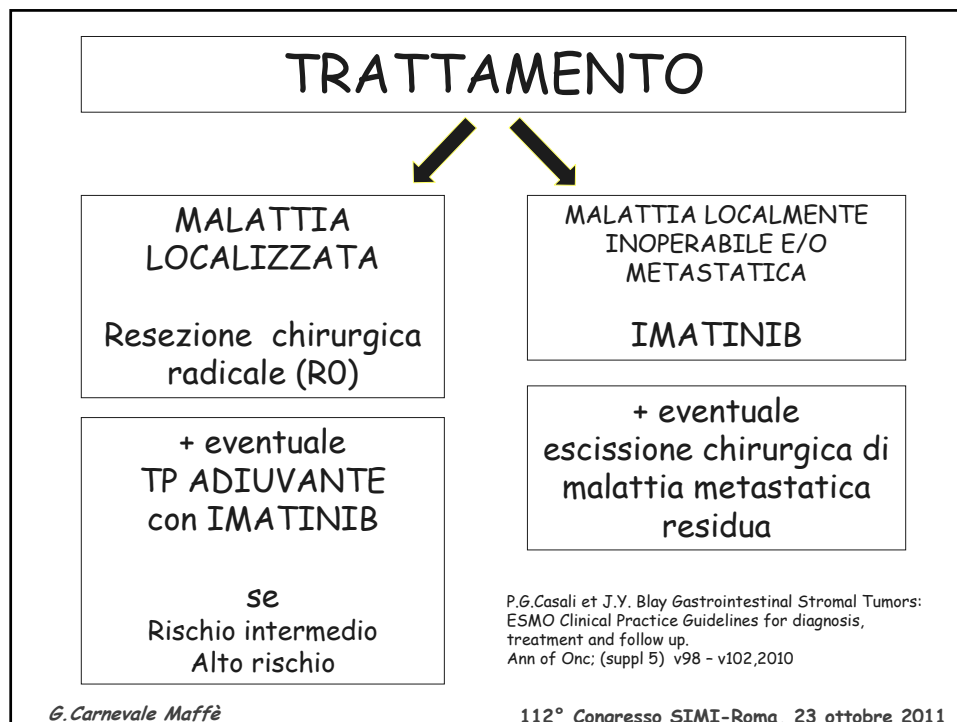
TRATTAMENTO

MALATTIA LOCALIZZATA

Resezione chirurgica radicale (R0)

+ eventuale TP ADIUVANTE con IMATINIB

se
Rischio intermedio
Alto rischio

MALATTIA LOCALMENTE INOPERABILE E/O METASTATICA

IMATINIB

+ eventuale escissione chirurgica di malattia metastatica residua

P.G.Casali et J.Y. Blay Gastrointestinal Stromal Tumors: ESMO Clinical Practice Guidelines for diagnosis, treatment and follow up.
Ann of Onc; (suppl 5) v98 – v102,2010

G.Carnevale Maffè

112° Congresso SIMI-Roma 23 ottobre 2011